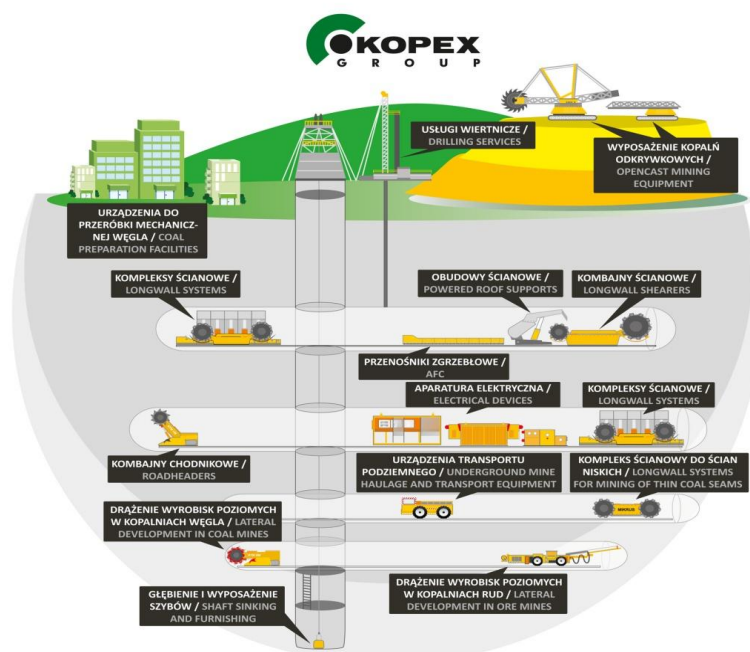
KOPEX
GROUP

USŁUGI WIERTNICZE / DRILLING SERVICES

WYPOSAŻENIE KOPALŃ ODKRYWKOWYCH / OPENCAST MINING EQUIPMENT

URZĄDZENIA DO PRZERÓBKI MECHANICZNEJ WĘGLA / COAL PREPARATION FACILITIES

KOMPLEKSY ŚCIANOWE / LONGWALL SYSTEMS

OBUDOWY ŚCIANOWE / POWERED ROOF SUPPORTS

KOMBAJNY ŚCIANOWE / LONGWALL SHEARERS

PRZENOŚNIKI ZGRZEBŁOWE / AFC

APARATURA ELEKTRYCZNA / ELECTRICAL DEVICES

KOMPLEKSY ŚCIANOWE / LONGWALL SYSTEMS

KOMBAJNY CHODNIKOWE / ROADHEADERS

URZĄDZENIA TRANSPORTU PODZIEMNEGO / UNDERGROUND MINE HAULAGE AND TRANSPORT EQUIPMENT

KOMPLEKS ŚCIANOWY DO ŚCIAN NISKICH / LONGWALL SYSTEMS FOR MINING OF THIN COAL SEAMS

DRĄŻENIE WYROBISK POZIOMYCH W KOPALNIACH WĘGLA / LATERAL DEVELOPMENT IN COAL MINES

DRĄŻENIE WYROBISK POZIOMYCH W KOPALNIACH RUD / LATERAL DEVELOPMENT IN ORE MINES

GŁĘBIENIE I WYPOSAŻENIE SZYBÓW / SHAFT SINKING AND FURNISHING